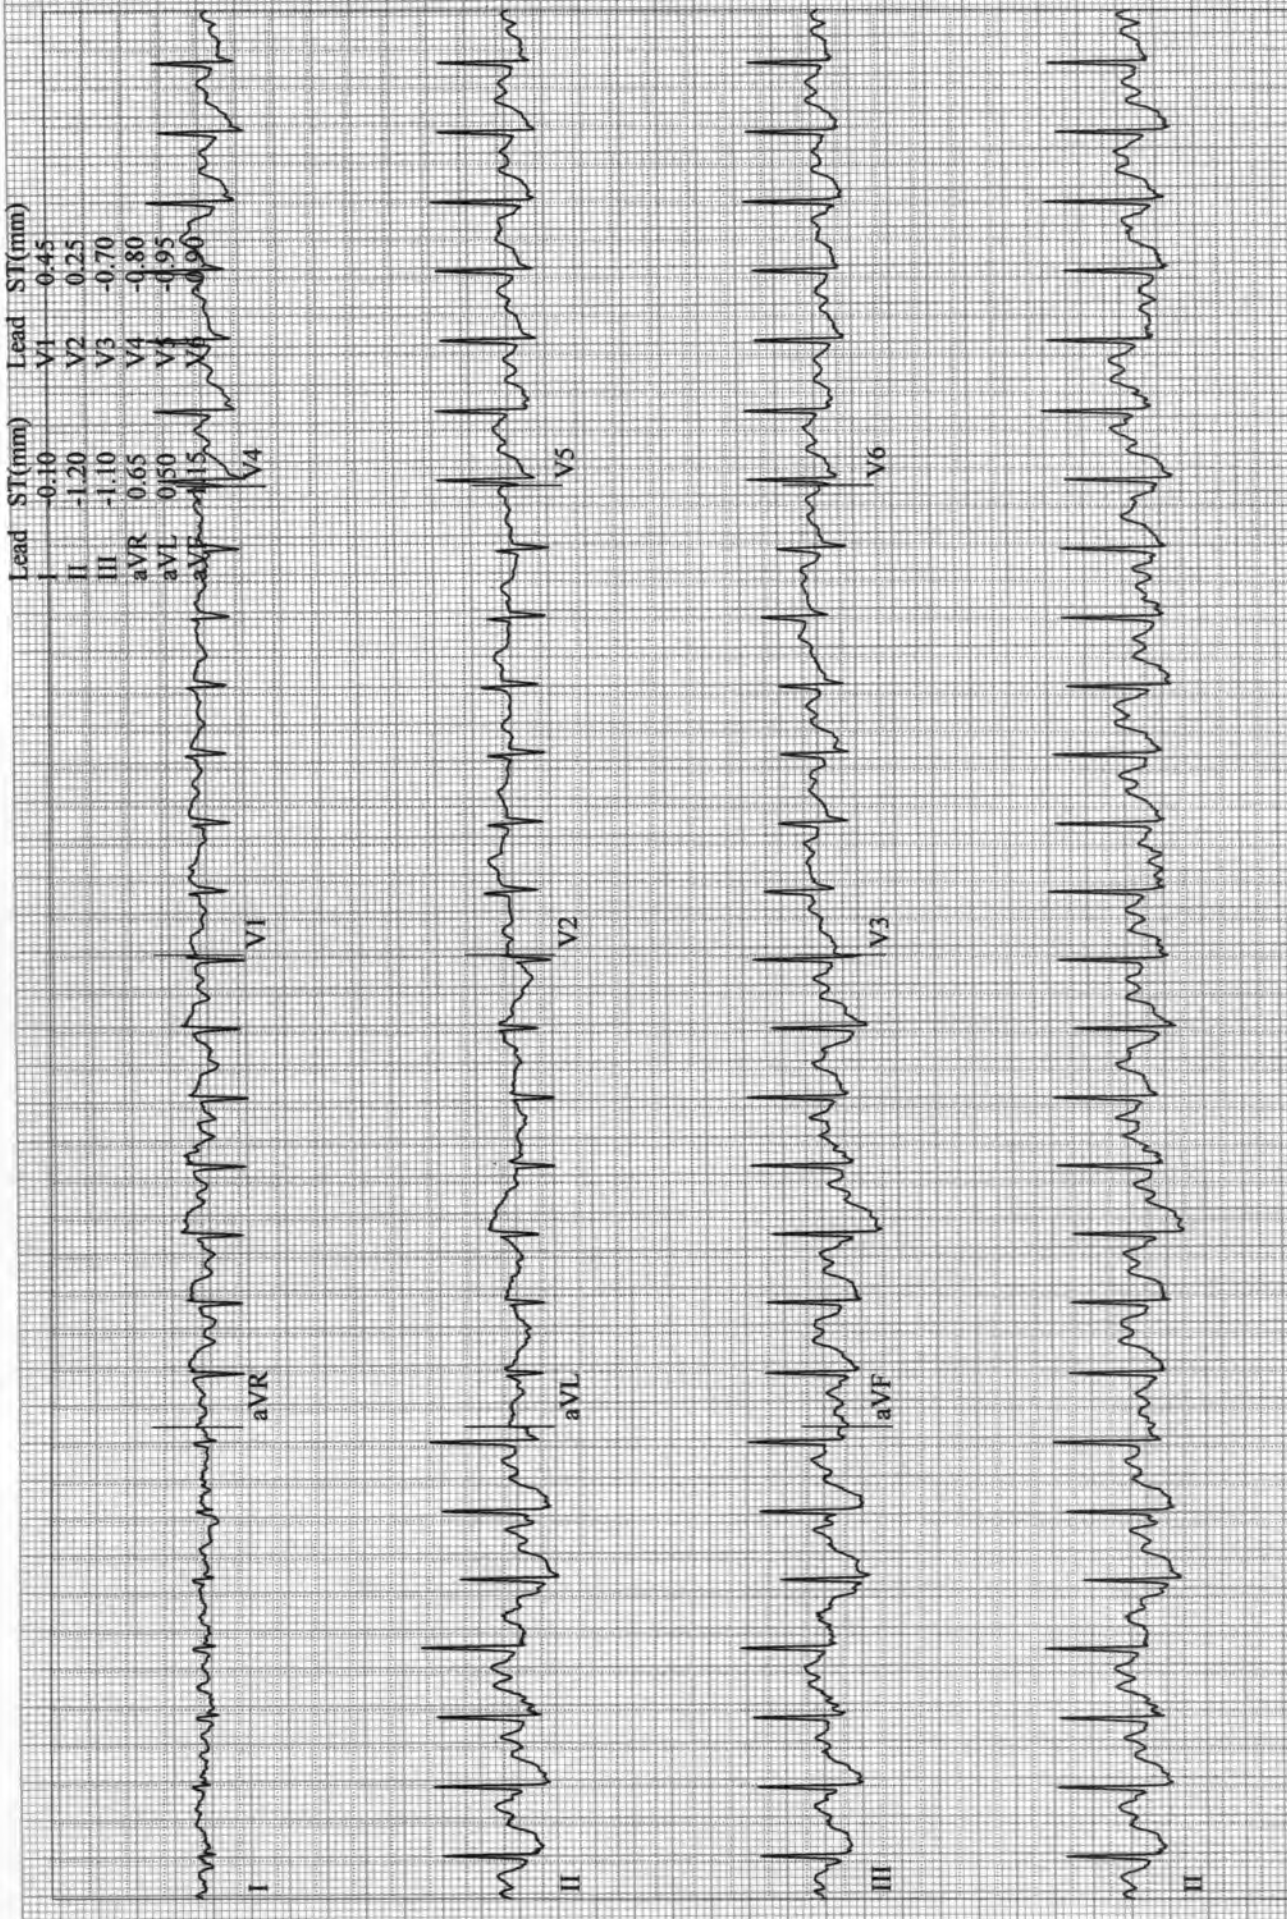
| Lead | ST(mm) | Lead | ST(mm) |
|---|---|---|---|
| I | -0.10 | V1 | 0.45 |
| II | -1.20 | V2 | 0.25 |
| III | -1.10 | V3 | -0.70 |
| aVR | 0.65 | V4 | -0.80 |
| aVL | 0.50 | V5 | -0.95 |
| aVF | -1.15 | V6 | -0.90 |

I

aVR

V1

V4

II

aVL

V2

V5

III

aVF

V3

V6

II